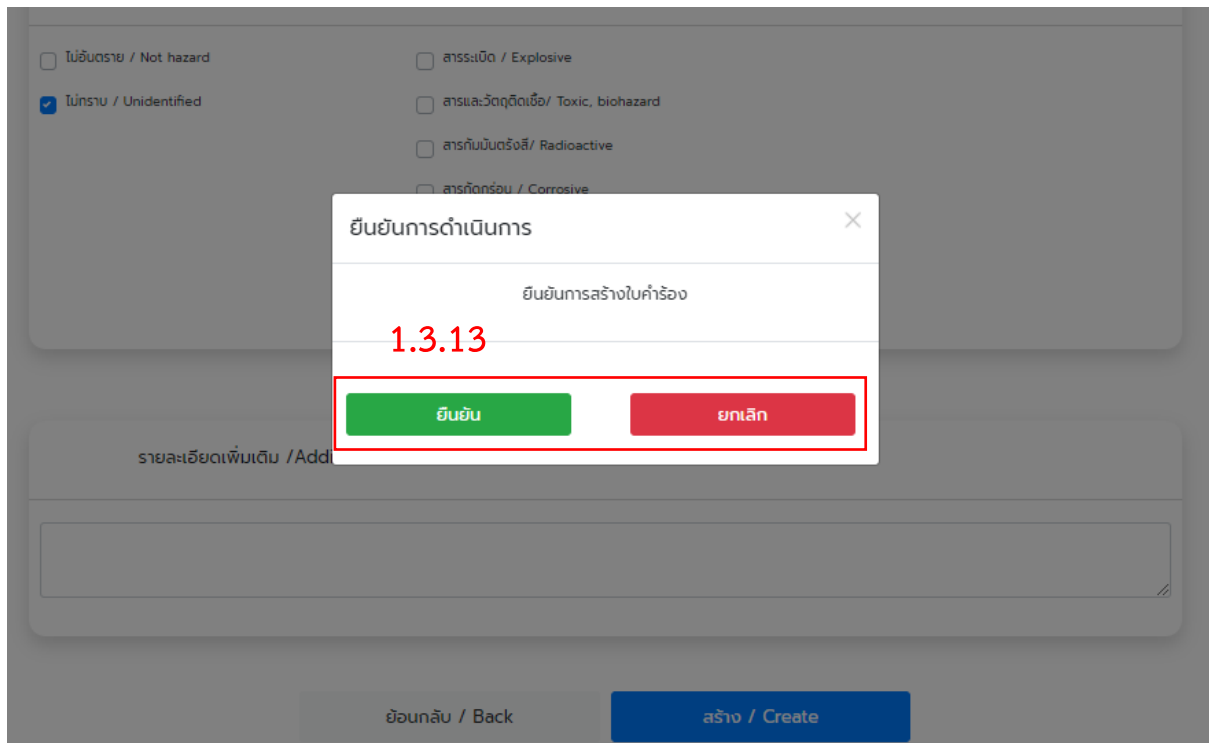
ไม่อันตราย / Not hazard

ไม่ทราบ / Unidentified

สารระเบิด / Explosive

สารและวัตถุติดเชื้อ/ Toxic, biohazard

สารกัมมันตรังสี/ Radioactive

สารกัดกร่อน / Corrosive

ยืนยันการดำเนินการ

×

ยืนยันการสร้างใบคำร้อง

1.3.13

ยืนยัน

ยกเลิก

รายละเอียดเพิ่มเติม /Addi

ย้อนกลับ / Back

สร้าง / Create